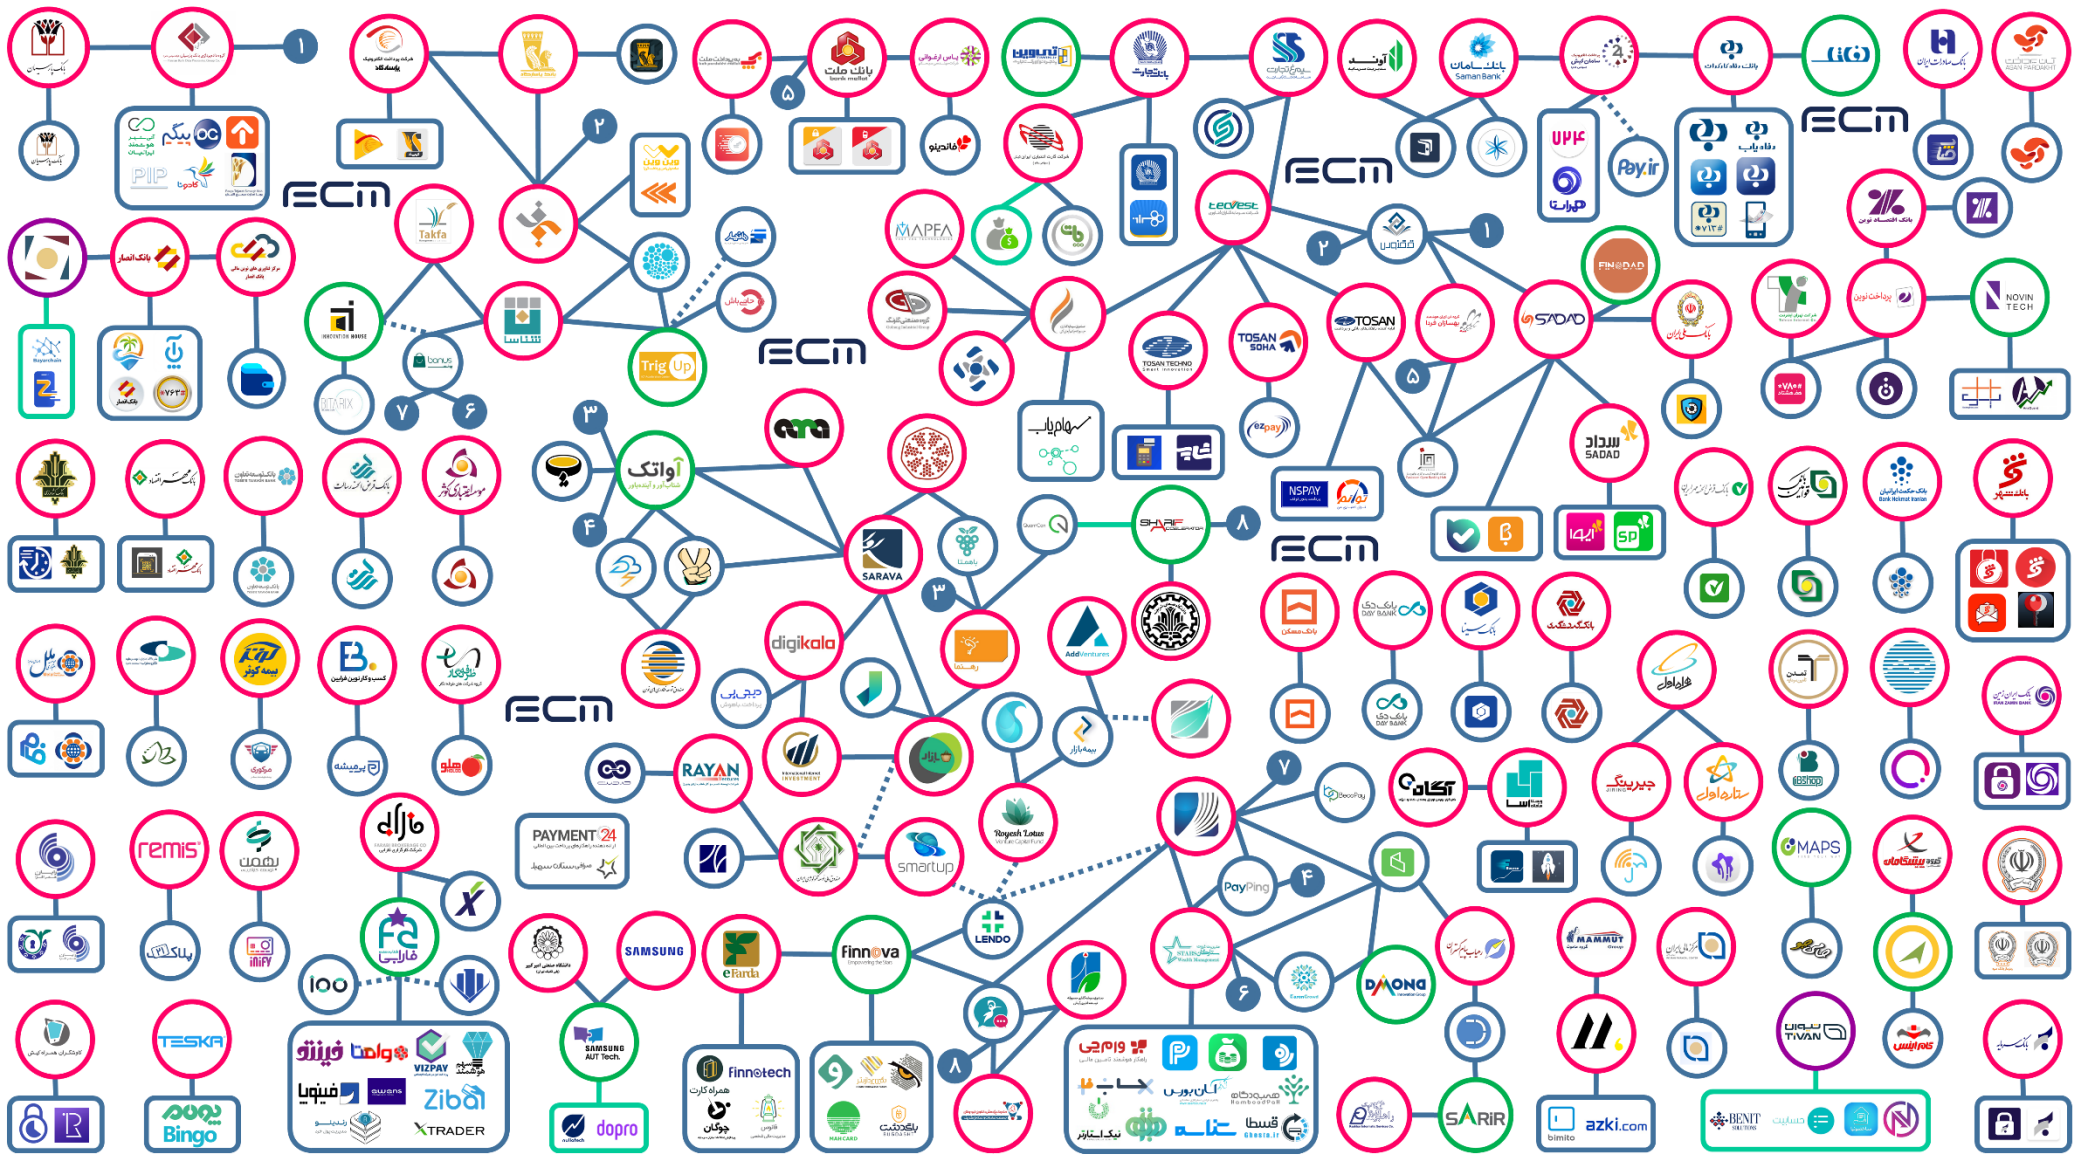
ECM

ECM

ECM

ECM

ECM

ECM

ECM

۱ ۲ ۳ ۴ ۵ ۶ ۷ ۸

بانک ملت
پاسارگاد
بانک سامان
Saman Bank
بانک اقتصاد نوین
بانک صادرات ایران
بانک انصار
بانک ایران
Takfa
MAPFA
TOSAN
TOSAN SOHA
TOSAN TECHNO
SADAD
سداد
NSPAY
FINODAD
NOVIN TECH
Trig Up
آواتک
SARAVA
digikala
RAYAN
smartup
PAYMENT 24
فارابی
LENDO
PayPing
آسا
SAMSUNG
SAMSUNG AUT Tech
eFarda
finnova
finnotech
dopro
azki.com
SARIR
DANA
TESKA
Bingo
remis
Pay.ir
ezpay
bonus
MAPS
TIVAN
Rouyesh Lotus
AddVentures
ZIBAL
VIZPAY
XTRADER
awans
iNIFY
BENIT
bimito